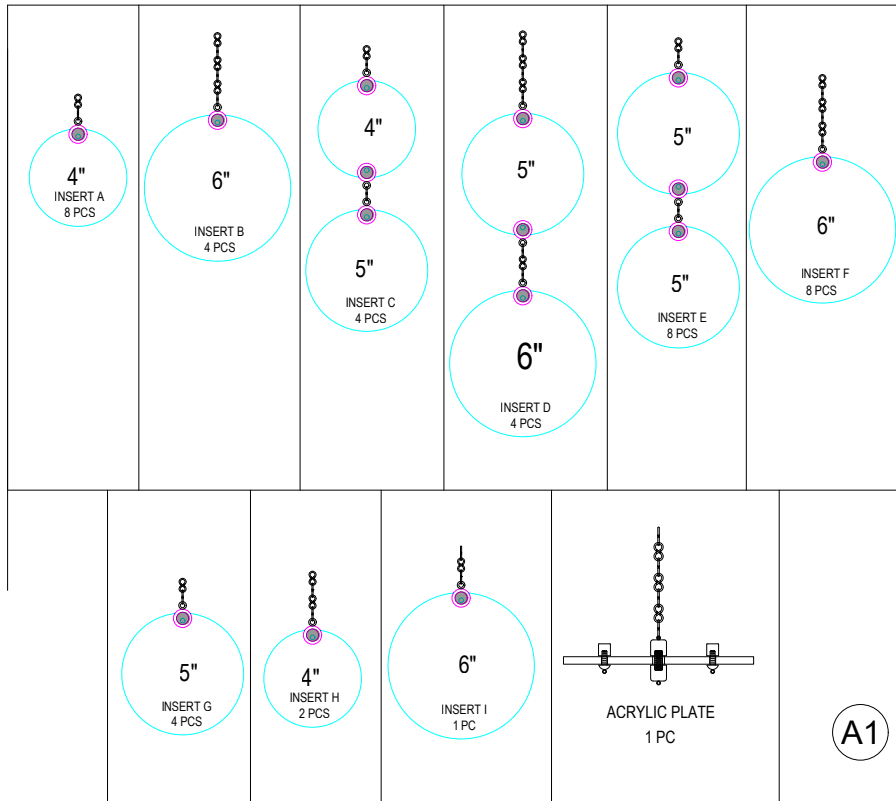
4"
INSERT A
8 PCS

6"
INSERT B
4 PCS

4"

5"
INSERT C
4 PCS

5"

6"
INSERT D
4 PCS

5"

5"
INSERT E
8 PCS

6"
INSERT F
8 PCS

5"
INSERT G
4 PCS

4"
INSERT H
2 PCS

6"
INSERT I
1 PC

ACRYLIC PLATE
1 PC

A1